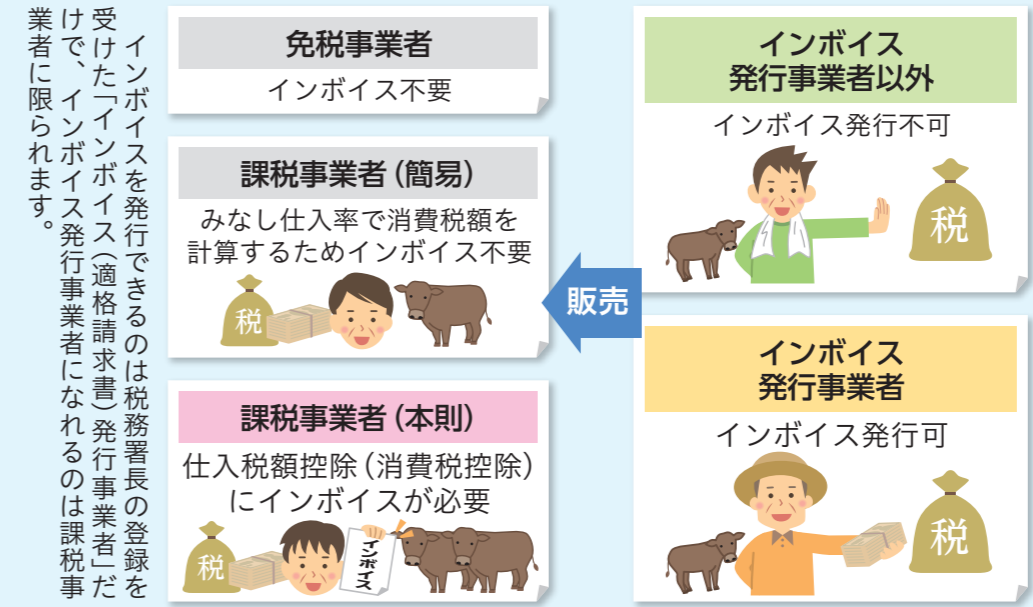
インボイスを発行できるのは税務署長の登録を受けた「インボイス（適格請求書）発行事業者」だけで、インボイス発行事業者になれるのは課税事業者に限られます。

免税事業者
インボイス不要

課税事業者（簡易）
みなし仕入率で消費税額を計算するためインボイス不要

税

課税事業者（本則）
仕入税額控除（消費税控除）にインボイスが必要

税

インボイス

販売

インボイス発行事業者以外
インボイス発行不可

税

インボイス発行事業者
インボイス発行可

税